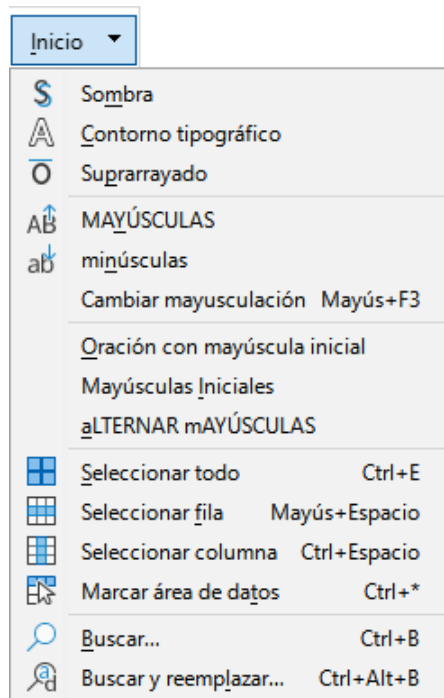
Inicio

Sombra
Contorno tipográfico
Suprarrayado
MAYÚSCULAS
minúsculas
Cambiar mayusculación Mayús+F3
Oración con mayúscula inicial
Mayúsculas Iniciales
aLTERNAR mAYÚSCULAS
Seleccionar todo Ctrl+E
Seleccionar fila Mayús+Espacio
Seleccionar columna Ctrl+Espacio
Marcar área de datos Ctrl+*
Buscar... Ctrl+B
Buscar y reemplazar... Ctrl+Alt+B